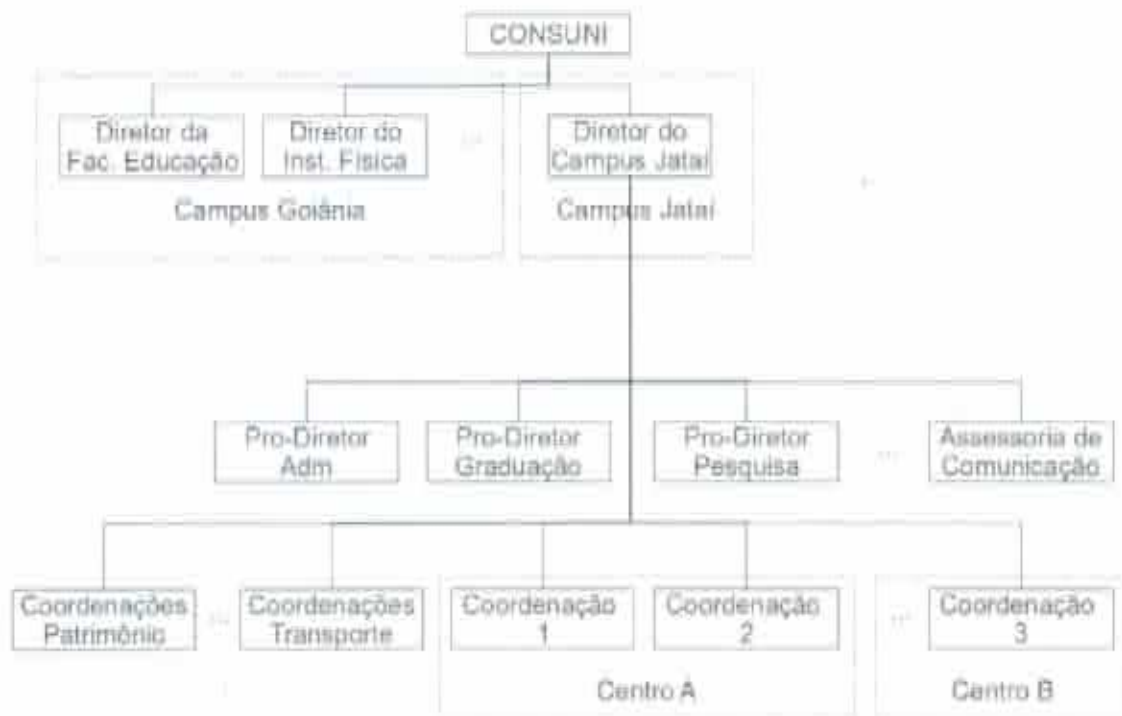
CONSUNI

Diretor da Fac. Educação

Diretor do Inst. Física

...

Diretor do Campus Jataí

Campus Goiânia

Campus Jataí

Pro-Diretor Adm

Pro-Diretor Graduação

Pro-Diretor Pesquisa

...

Assessoria de Comunicação

Coordenações Patrimônio

...

Coordenações Transporte

Coordenação 1

Coordenação 2

...

Coordenação 3

Centro A

Centro B